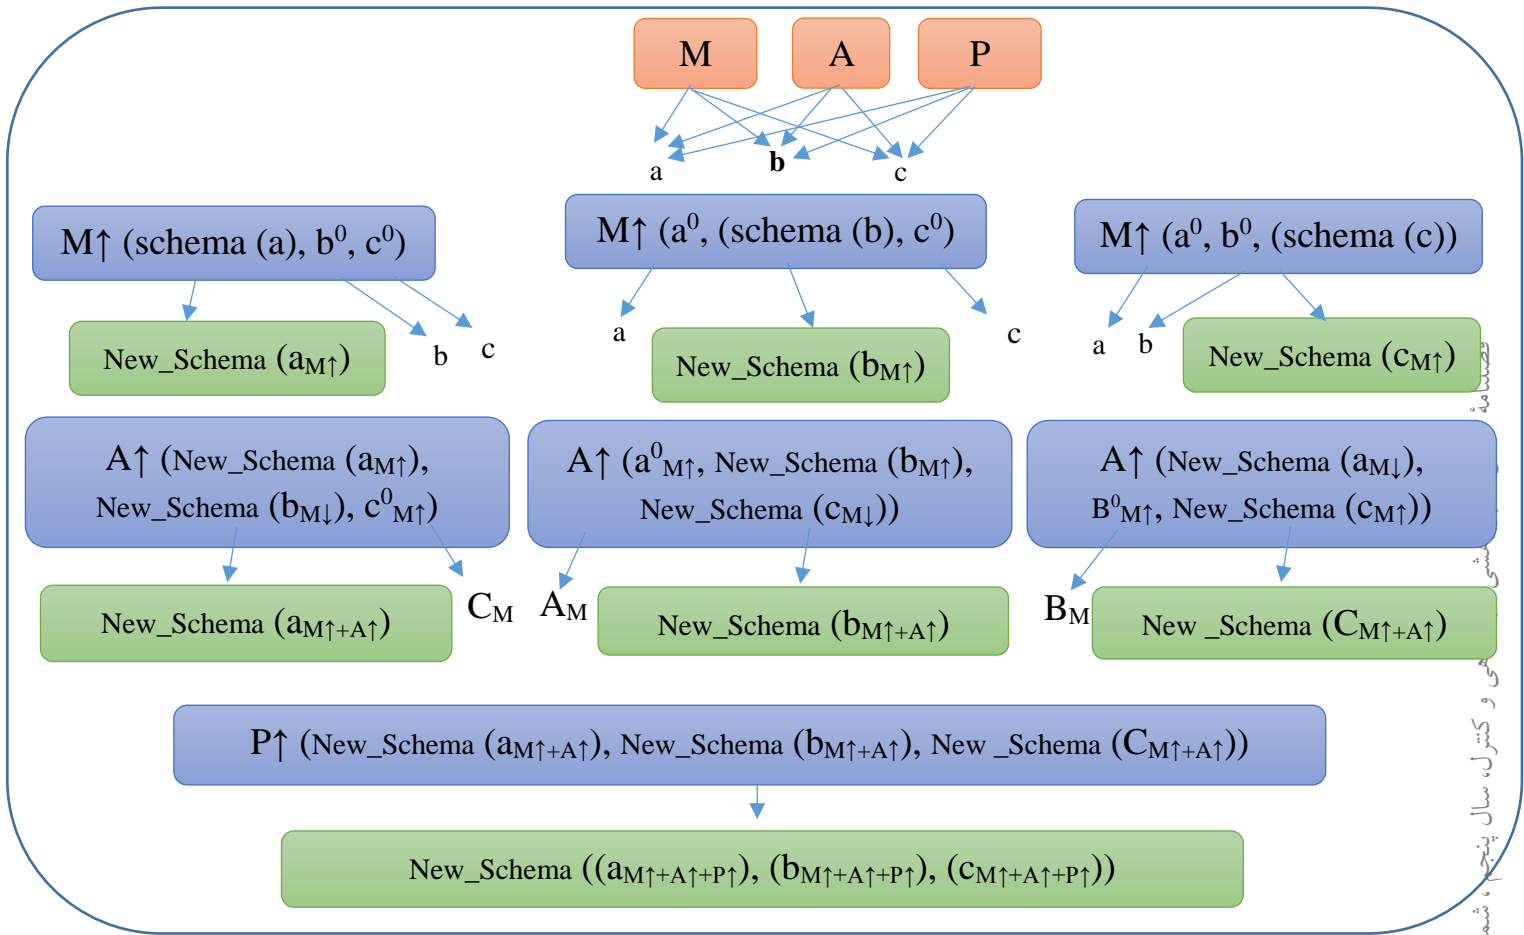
M A P

a b c

M↑ (schema (a), $b^0$, $c^0$)

M↑ ($a^0$, (schema (b), $c^0$)

M↑ ($a^0$, $b^0$, (schema (c))

New_Schema ($a_{M↑}$)

b c

a

New_Schema ($b_{M↑}$)

c

a b

New_Schema ($c_{M↑}$)

A↑ (New_Schema ($a_{M↑}$), New_Schema ($b_{M↓}$), $c^0_{M↑}$)

A↑ ($a^0_{M↑}$, New_Schema ($b_{M↑}$), New_Schema ($c_{M↓}$))

A↑ (New_Schema ($a_{M↓}$), $B^0_{M↑}$, New_Schema ($c_{M↑}$))

New_Schema ($a_{M↑+A↑}$)

$C_M$

$A_M$

New_Schema ($b_{M↑+A↑}$)

$B_M$

New _Schema ($C_{M↑+A↑}$)

P↑ (New_Schema ($a_{M↑+A↑}$), New_Schema ($b_{M↑+A↑}$), New _Schema ($C_{M↑+A↑}$))

New_Schema (($a_{M↑+A↑+P↑}$), ($b_{M↑+A↑+P↑}$), ($c_{M↑+A↑+P↑}$))

فصلنامهٔ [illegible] شی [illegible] و کنترل، سال پنجم، شماره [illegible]